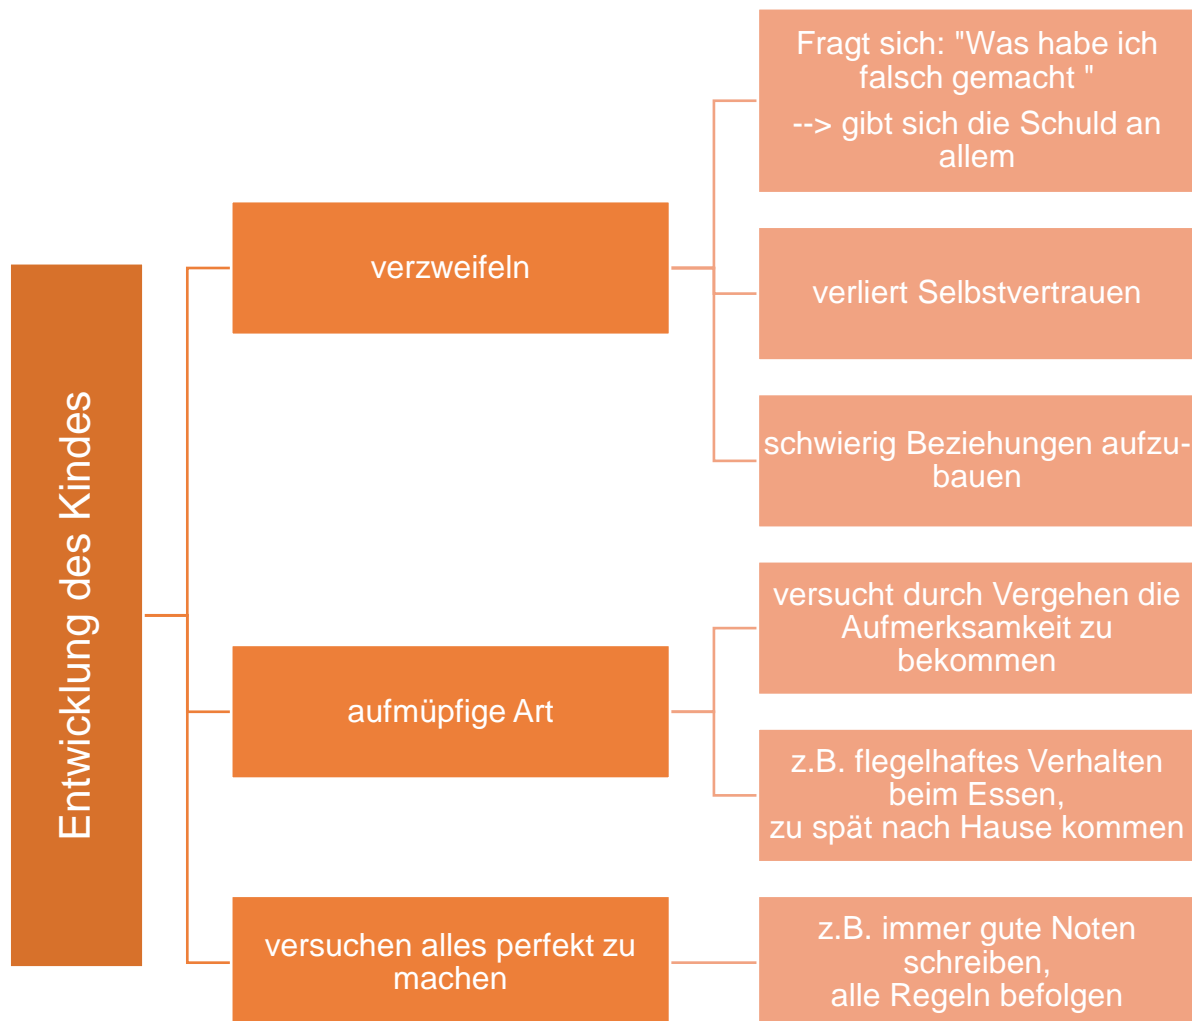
Entwicklung des Kindes

verzweifeln

Fragt sich: "Was habe ich falsch gemacht "

--> gibt sich die Schuld an allem

verliert Selbstvertrauen

schwierig Beziehungen aufzubauen

aufmüpfige Art

versucht durch Vergehen die Aufmerksamkeit zu bekommen

z.B. flegelhaftes Verhalten beim Essen,
zu spät nach Hause kommen

versuchen alles perfekt zu machen

z.B. immer gute Noten schreiben,
alle Regeln befolgen